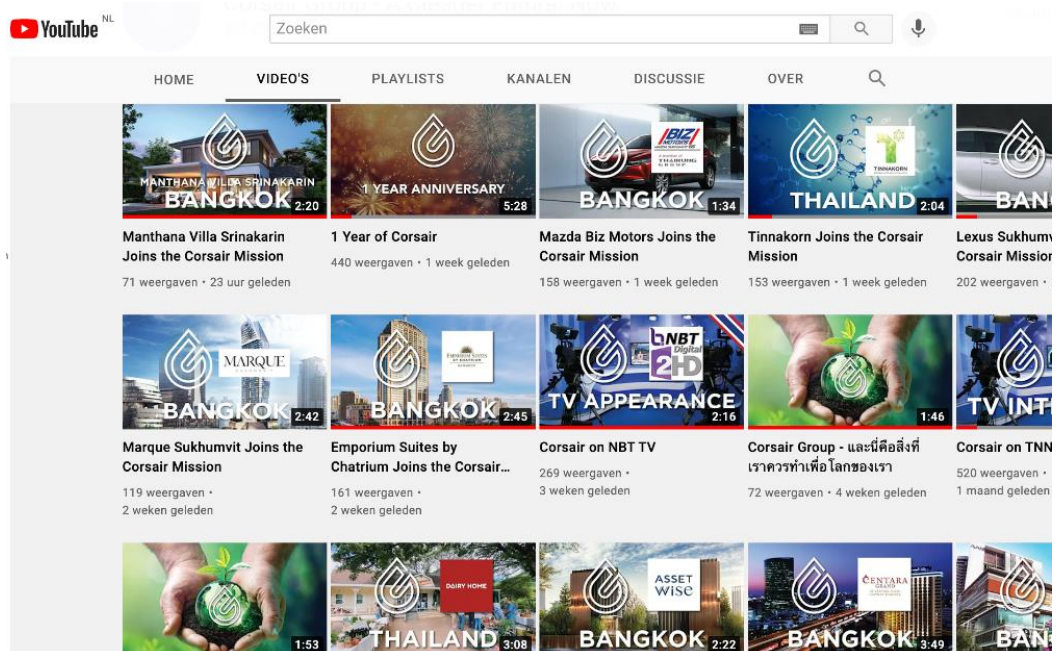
YouTube NL

Zoeken

HOME VIDEO'S PLAYLISTS KANALEN DISCUSSIE OVER

MANTHANA VILLA SRINAKARIN BANGKOK 2:20
Manthana Villa Srinakarin Joins the Corsair Mission
71 weergaven • 23 uur geleden

1 YEAR ANNIVERSARY 5:28
1 Year of Corsair
440 weergaven • 1 week geleden

BIZ BANGKOK 1:34
Mazda Biz Motors Joins the Corsair Mission
158 weergaven • 1 week geleden

TINNAKORN THAILAND 2:04
Tinnakorn Joins the Corsair Mission
153 weergaven • 1 week geleden

BAN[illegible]
Lexus Sukhumv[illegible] Corsair Missio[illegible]
202 weergaven • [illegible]

MARQUE BANGKOK 2:42
Marque Sukhumvit Joins the Corsair Mission
119 weergaven • 2 weken geleden

EMPORIUM SUITES BANGKOK 2:45
Emporium Suites by Chatrium Joins the Corsair...
161 weergaven • 2 weken geleden

NBT Digital 2HD TV APPEARANCE 2:16
Corsair on NBT TV
269 weergaven • 3 weken geleden

1:46
Corsair Group - และนี่คือสิ่งที่เราควรทำเพื่อโลกของเรา
72 weergaven • 4 weken geleden

TV INT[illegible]
Corsair on TNN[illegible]
520 weergaven • 1 maand geleden

1:53

DAIRY HOME THAILAND 3:08

ASSET WISE BANGKOK 2:22

CENTARA GRAND BANGKOK 3:49

BAN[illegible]